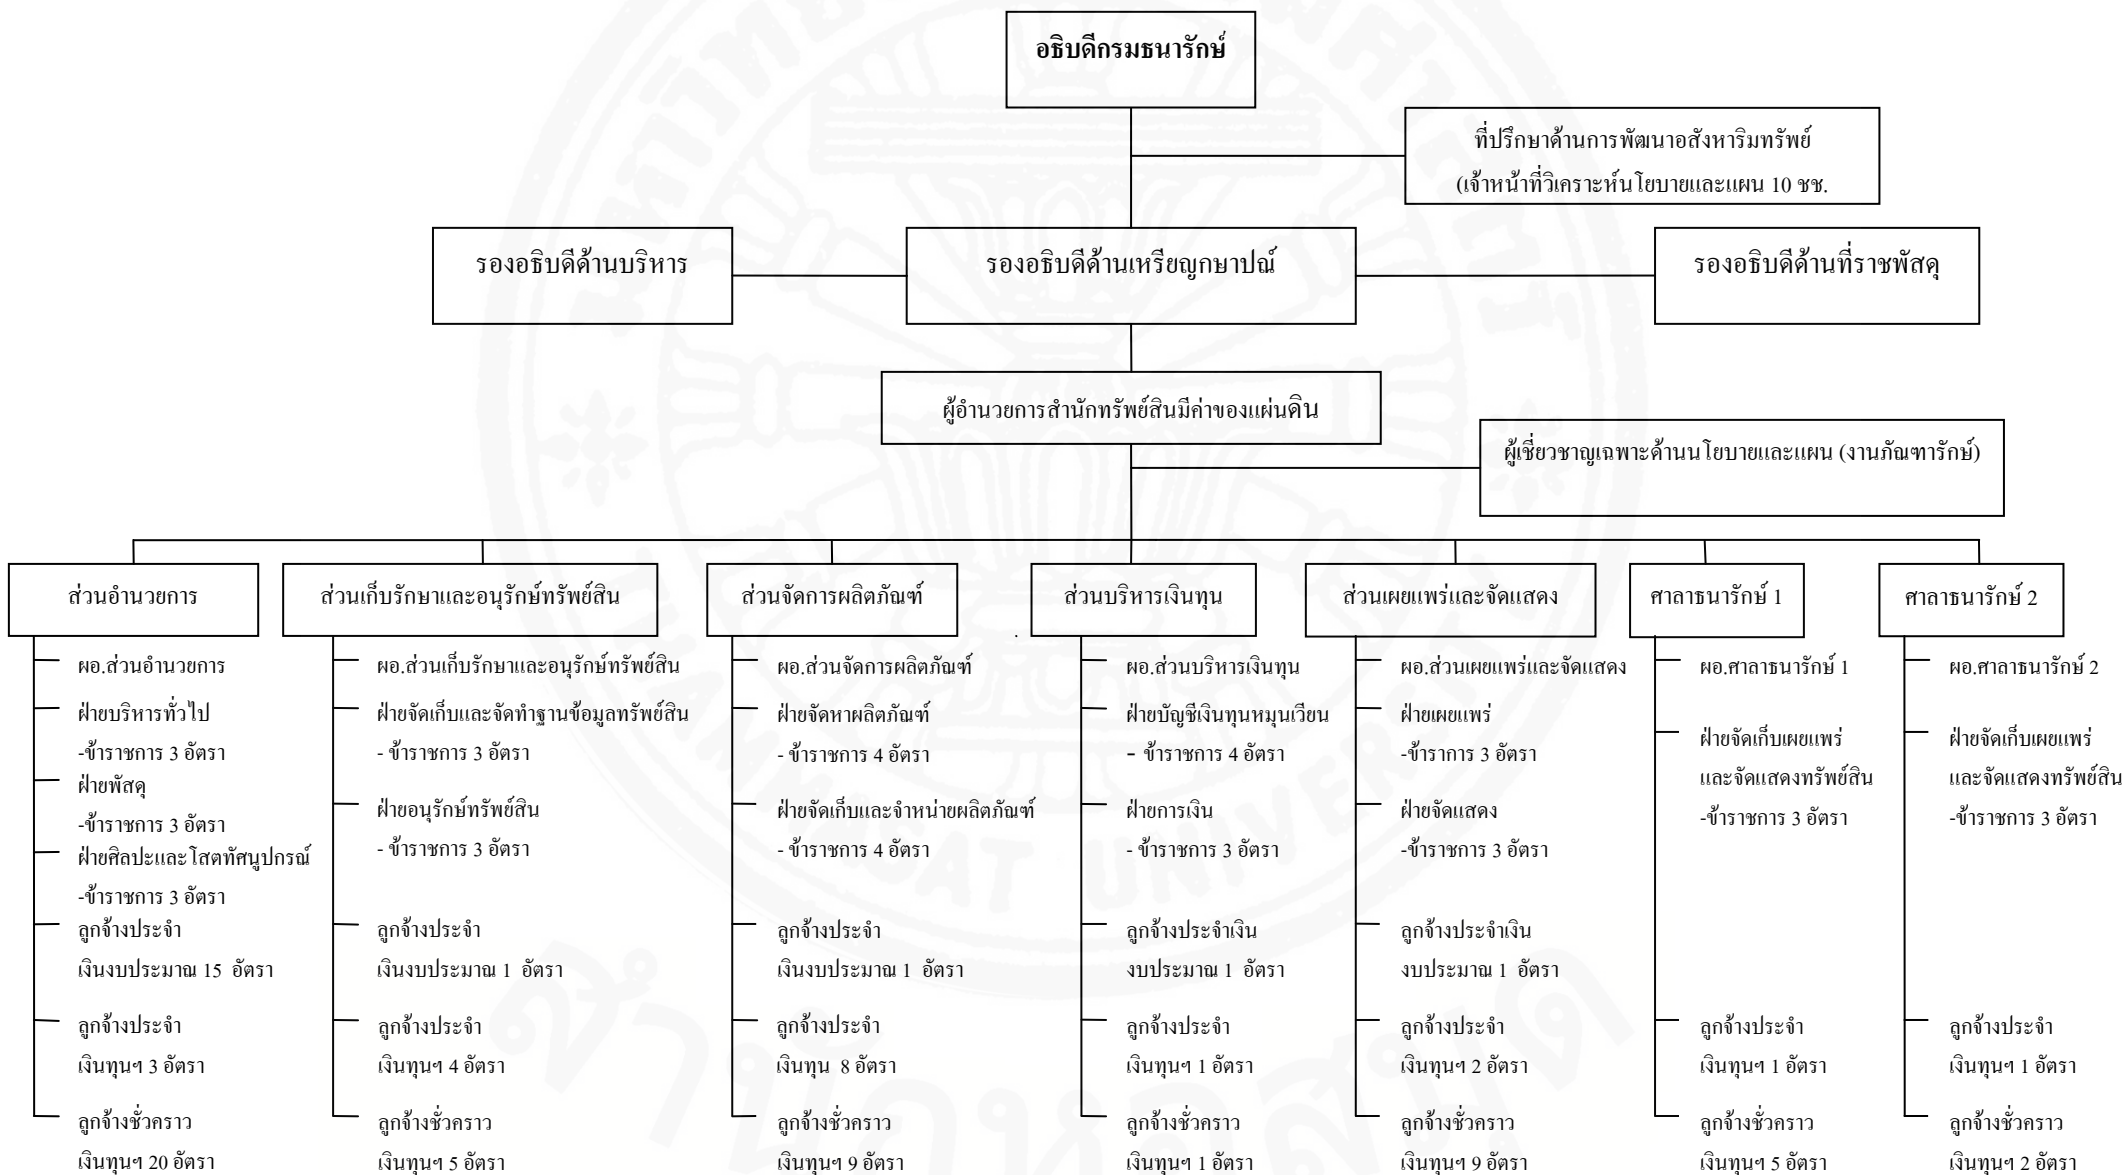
อธิบดีกรมธนารักษ์

ที่ปรึกษาด้านการพัฒนาอสังหาริมทรัพย์ (เจ้าหน้าที่วิเคราะห์นโยบายและแผน 10 ชช.

รองอธิบดีด้านบริหาร

รองอธิบดีด้านเหรียญกษาปณ์

รองอธิบดีด้านที่ราชพัสดุ

ผู้อำนวยการสำนักทรัพย์สินมีค่าของแผ่นดิน

ผู้เชี่ยวชาญเฉพาะด้านนโยบายและแผน (งานภัณฑารักษ์)

ส่วนอำนวยการ
ผอ.ส่วนอำนวยการ
ฝ่ายบริหารทั่วไป
-ข้าราชการ 3 อัตรา
ฝ่ายพัสดุ
-ข้าราชการ 3 อัตรา
ฝ่ายศิลปะและโสตทัศนูปกรณ์
-ข้าราชการ 3 อัตรา
ลูกจ้างประจำ
เงินงบประมาณ 15 อัตรา
ลูกจ้างประจำ
เงินทุนฯ 3 อัตรา
ลูกจ้างชั่วคราว
เงินทุนฯ 20 อัตรา

ส่วนเก็บรักษาและอนุรักษ์ทรัพย์สิน
ผอ.ส่วนเก็บรักษาและอนุรักษ์ทรัพย์สิน
ฝ่ายจัดเก็บและจัดทำฐานข้อมูลทรัพย์สิน
- ข้าราชการ 3 อัตรา
ฝ่ายอนุรักษ์ทรัพย์สิน
- ข้าราชการ 3 อัตรา
ลูกจ้างประจำ
เงินงบประมาณ 1 อัตรา
ลูกจ้างประจำ
เงินทุนฯ 4 อัตรา
ลูกจ้างชั่วคราว
เงินทุนฯ 5 อัตรา

ส่วนจัดการผลิตภัณฑ์
ผอ.ส่วนจัดการผลิตภัณฑ์
ฝ่ายจัดหาผลิตภัณฑ์
- ข้าราชการ 4 อัตรา
ฝ่ายจัดเก็บและจำหน่ายผลิตภัณฑ์
- ข้าราชการ 4 อัตรา
ลูกจ้างประจำ
เงินงบประมาณ 1 อัตรา
ลูกจ้างประจำ
เงินทุน 8 อัตรา
ลูกจ้างชั่วคราว
เงินทุนฯ 9 อัตรา

ส่วนบริหารเงินทุน
ผอ.ส่วนบริหารเงินทุน
ฝ่ายบัญชีเงินทุนหมุนเวียน
- ข้าราชการ 4 อัตรา
ฝ่ายการเงิน
- ข้าราชการ 3 อัตรา
ลูกจ้างประจำเงินงบประมาณ 1 อัตรา
ลูกจ้างประจำ
เงินทุนฯ 1 อัตรา
ลูกจ้างชั่วคราว
เงินทุนฯ 1 อัตรา

ส่วนเผยแพร่และจัดแสดง
ผอ.ส่วนเผยแพร่และจัดแสดง
ฝ่ายเผยแพร่
-ข้าราการ 3 อัตรา
ฝ่ายจัดแสดง
-ข้าราชการ 3 อัตรา
ลูกจ้างประจำเงินงบประมาณ 1 อัตรา
ลูกจ้างประจำ
เงินทุนฯ 2 อัตรา
ลูกจ้างชั่วคราว
เงินทุนฯ 9 อัตรา

ศาลาธนารักษ์ 1
ผอ.ศาลาธนารักษ์ 1
ฝ่ายจัดเก็บเผยแพร่และจัดแสดงทรัพย์สิน
-ข้าราชการ 3 อัตรา
ลูกจ้างประจำ
เงินทุนฯ 1 อัตรา
ลูกจ้างชั่วคราว
เงินทุนฯ 5 อัตรา

ศาลาธนารักษ์ 2
ผอ.ศาลาธนารักษ์ 2
ฝ่ายจัดเก็บเผยแพร่และจัดแสดงทรัพย์สิน
-ข้าราชการ 3 อัตรา
ลูกจ้างประจำ
เงินทุนฯ 1 อัตรา
ลูกจ้างชั่วคราว
เงินทุนฯ 2 อัตรา